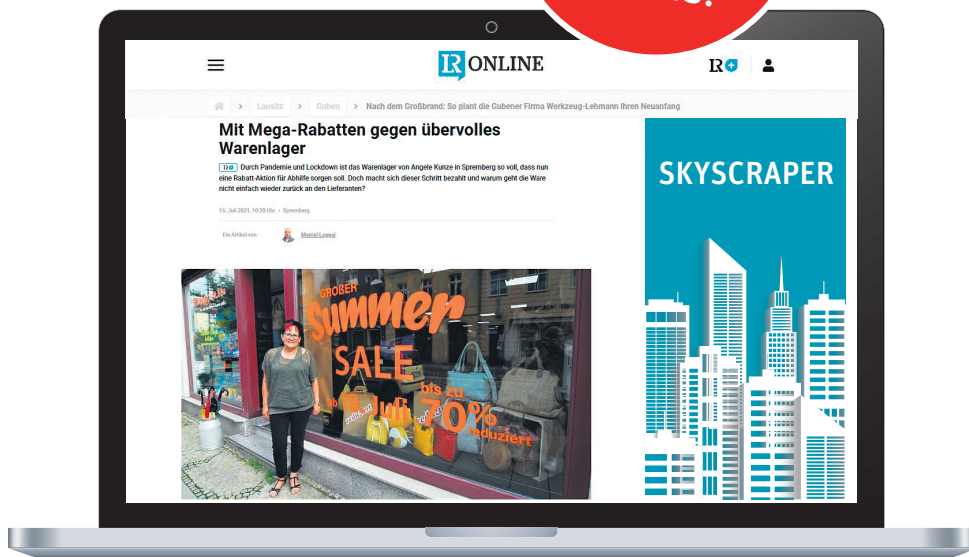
LR ONLINE

LR+

Lausitz > Guben > Nach dem Großbrand: So plant die Gubener Firma Werkzeug-Lehmann ihren Neuanfang

Mit Mega-Rabatten gegen übervolles Warenlager

LR+ Durch Pandemie und Lockdown ist das Warenlager von Angele Kunze in Spremberg so voll, dass nun eine Rabatt-Aktion für Abhilfe sorgen soll. Doch macht sich dieser Schritt bezahlt und warum geht die Ware nicht einfach wieder zurück an den Lieferanten?

15. Juli 2021, 10:20 Uhr • Spremberg

Ein Artikel von Manuel Leppak

SKYSCRAPER

Großer Summer SALE bis zu 70% reduziert